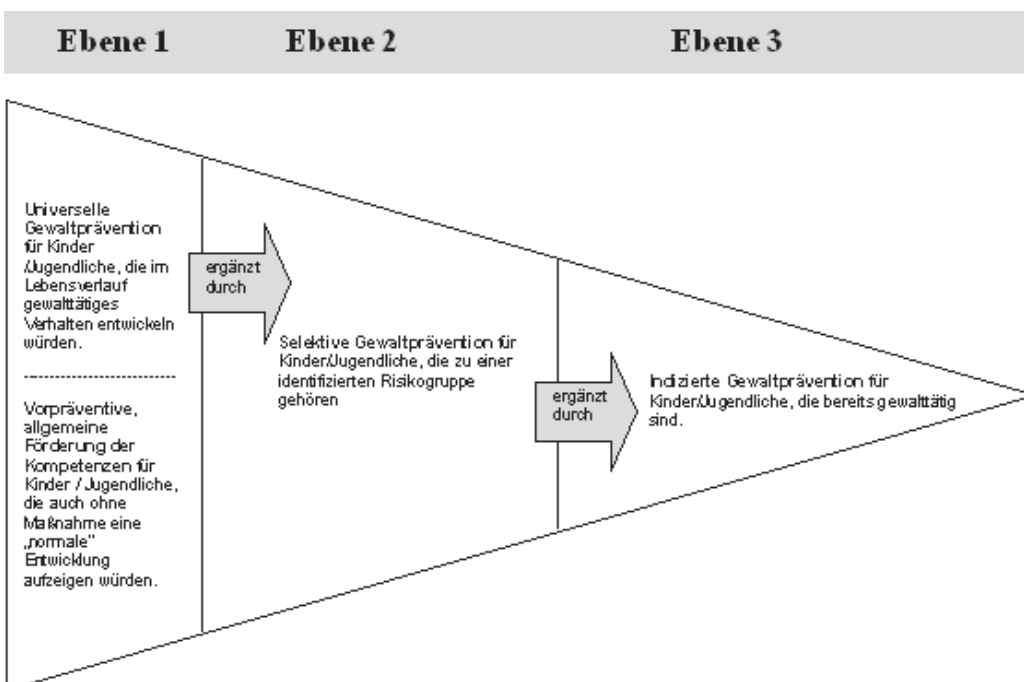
Ebene 1 Ebene 2 Ebene 3

Universelle Gewaltprävention für Kinder /Jugendliche, die im Lebensverlauf gewalttätiges Verhalten entwickeln würden.

---------------------------

Vorpräventive, allgemeine Förderung der Kompetenzen für Kinder / Jugendliche, die auch ohne Maßnahme eine „normale" Entwicklung aufzeigen würden.

ergänzt durch

Selektive Gewaltprävention für Kinder/Jugendliche, die zu einer identifizierten Risikogruppe gehören

ergänzt durch

Indizierte Gewaltprävention für Kinder/Jugendliche, die bereits gewalttätig sind.